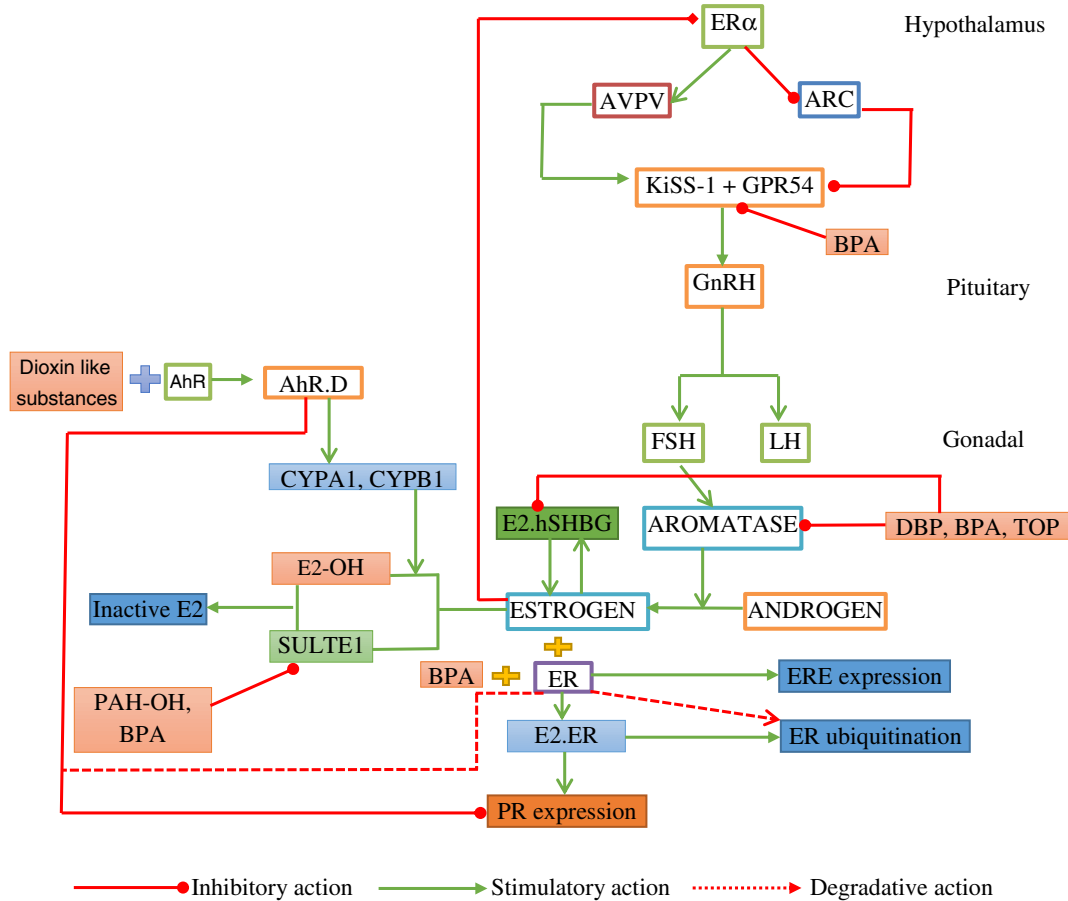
ERα

Hypothalamus

AVPV

ARC

KiSS-1 + GPR54

BPA

GnRH

Pituitary

Dioxin like substances

AhR

AhR.D

FSH

LH

Gonadal

CYPA1, CYPB1

E2.hSHBG

AROMATASE

DBP, BPA, TOP

E2-OH

Inactive E2

ESTROGEN

ANDROGEN

SULTE1

BPA

ER

ERE expression

PAH-OH, BPA

E2.ER

ER ubiquitination

PR expression

Inhibitory action

Stimulatory action

Degradative action